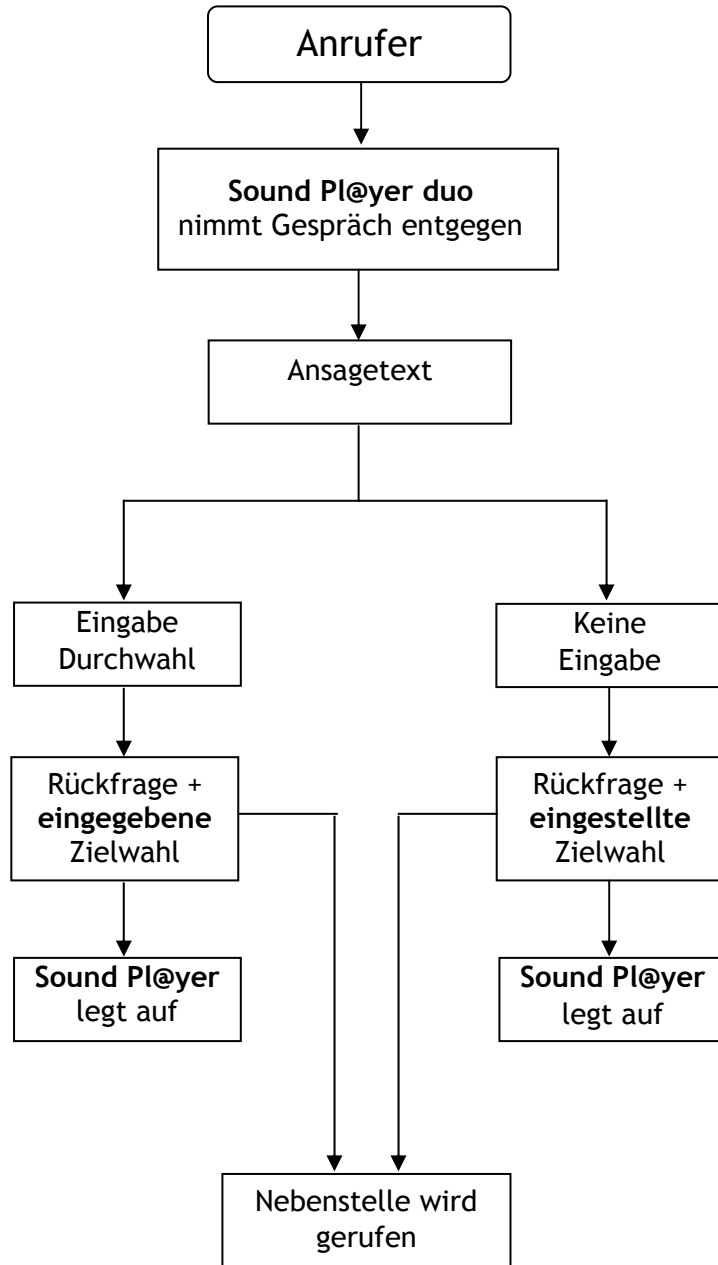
Anrufer

**Sound Pl@yer duo** nimmt Gespräch entgegen

Ansagetext

Eingabe Durchwahl

Keine Eingabe

Rückfrage + **eingegebene** Zielwahl

Rückfrage + **eingestellte** Zielwahl

**Sound Pl@yer** legt auf

**Sound Pl@yer** legt auf

Nebenstelle wird gerufen